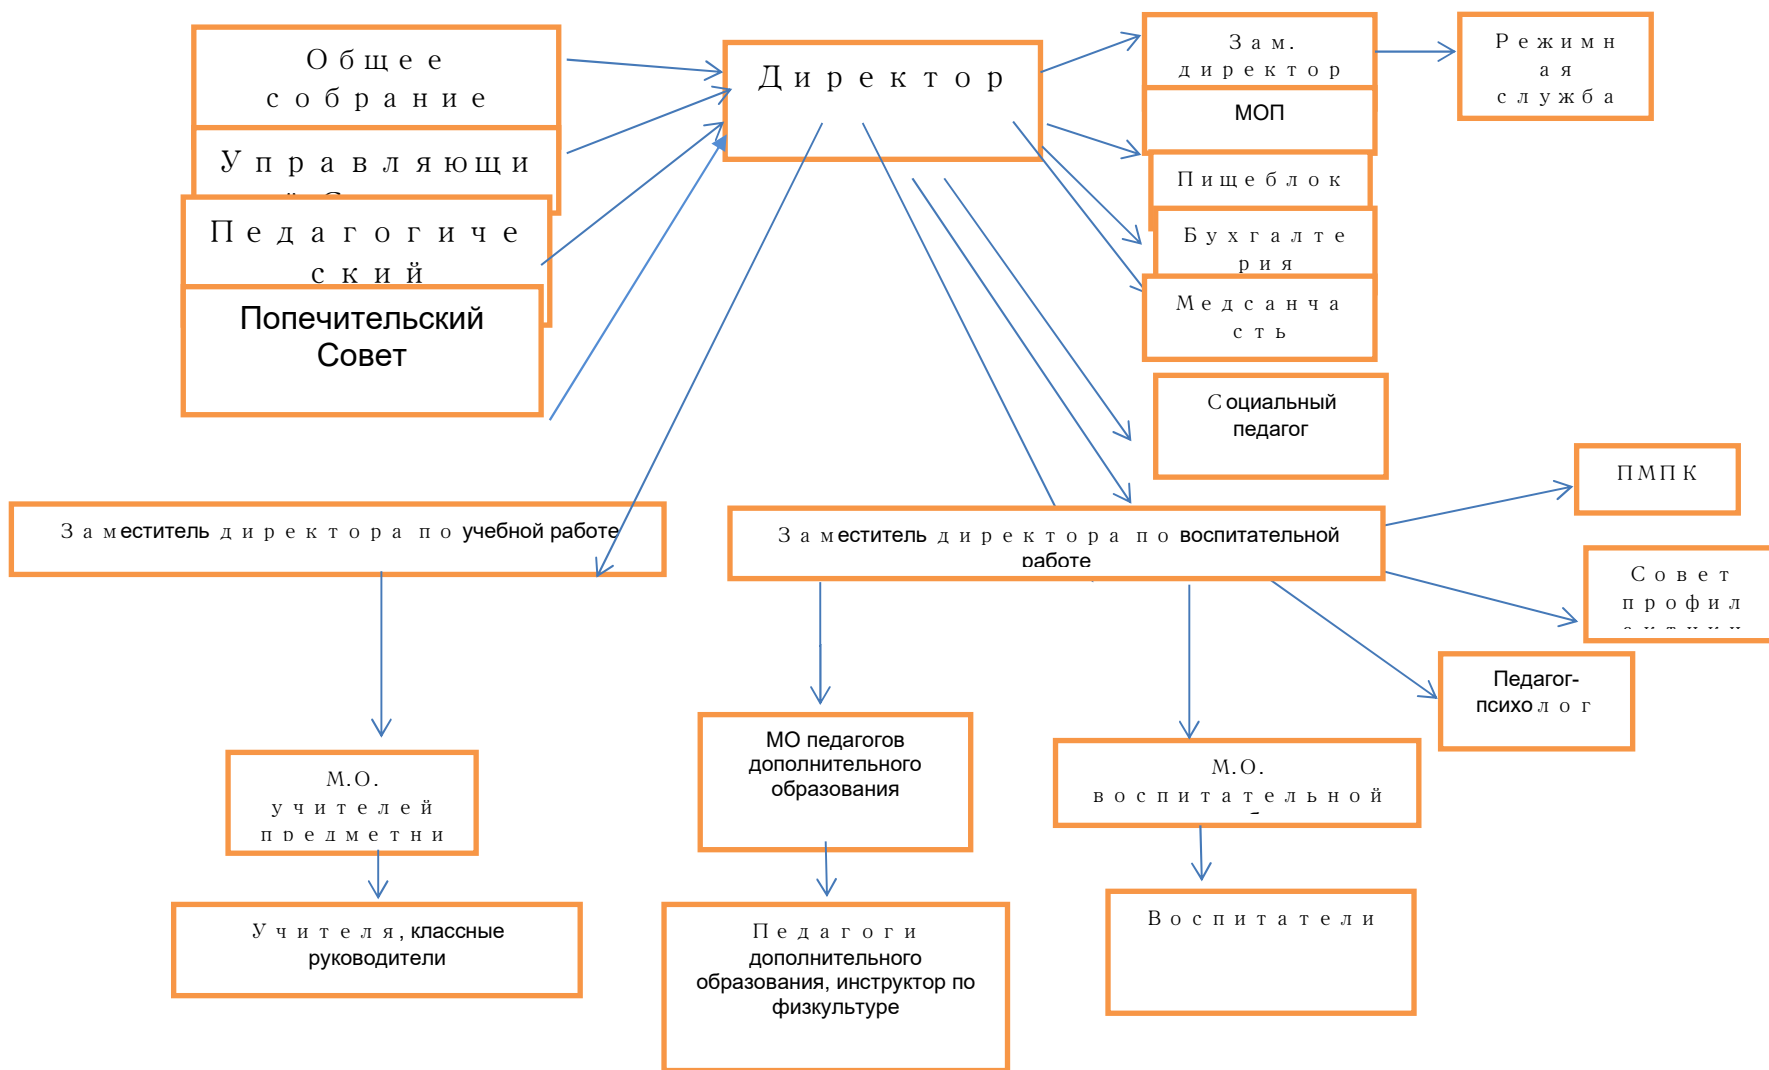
Общее собрание

Управляющи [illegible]

Педагогический

Попечительский Совет

Директор

Зам. директор

МОП

Режимная служба

Пищеблок

Бухгалтерия

Медсанчасть

Социальный педагог

ПМПК

Совет профил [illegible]

Заместитель директора по учебной работе

Заместитель директора по воспитательной работе

Педагог-психолог

М.О. учителей предметни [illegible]

МО педагогов дополнительного образования

М.О. воспитательной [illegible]

Учителя, классные руководители

Педагоги дополнительного образования, инструктор по физкультуре

Воспитатели